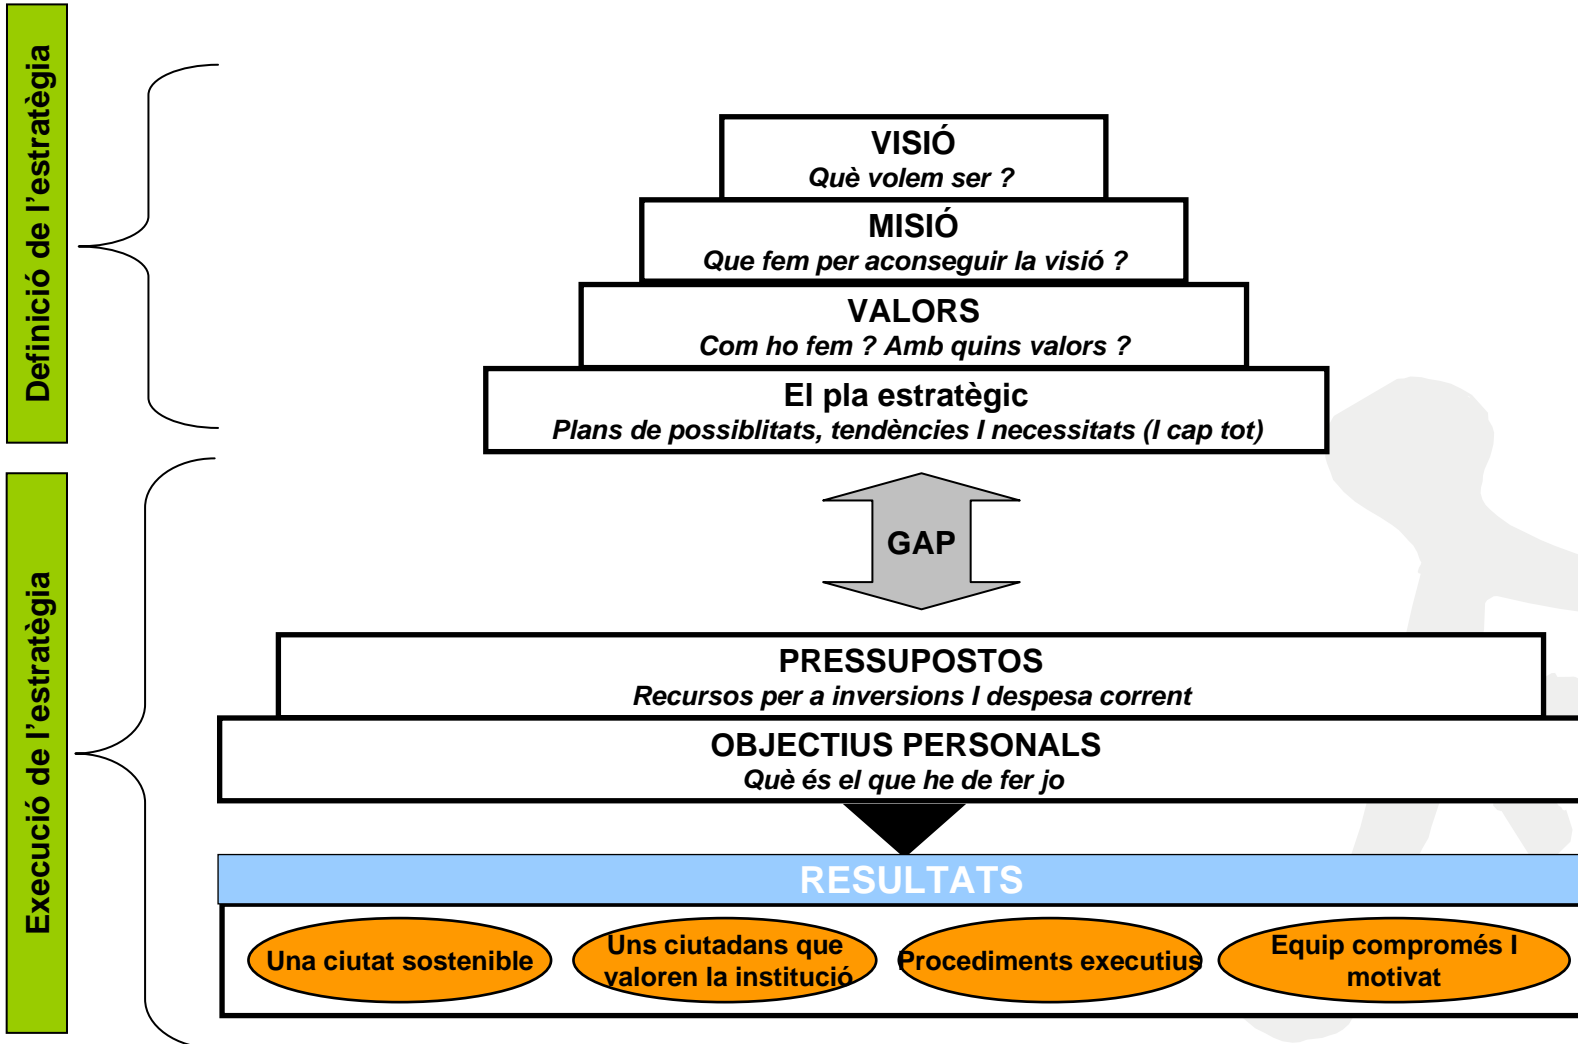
Definició de l'estratègia

VISIÓ
Què volem ser ?

MISIÓ
Que fem per aconseguir la visió ?

VALORS
Com ho fem ? Amb quins valors ?

El pla estratègic
Plans de possiblitats, tendències I necessitats (I cap tot)

GAP

Execució de l'estratègia

PRESSUPOSTOS
Recursos per a inversions I despesa corrent

OBJECTIUS PERSONALS
Què és el que he de fer jo

RESULTATS

Una ciutat sostenible

Uns ciutadans que valoren la institució

Procediments executius

Equip compromés I motivat